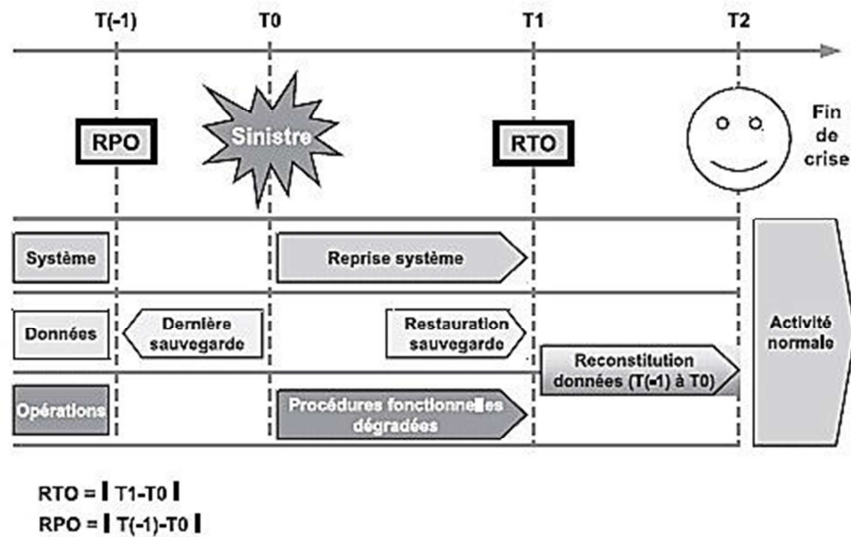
T(-1)
T0
T1
T2

RPO
Sinistre
RTO
Fin de crise

Système
Reprise système

Données
Dernière sauvegarde
Restauration sauvegarde
Reconstitution données (T(-1) à T0)

Activité normale

Opérations
Procédures fonctionnelles dégradées

RTO = | T1-T0 |
RPO = | T(-1)-T0 |